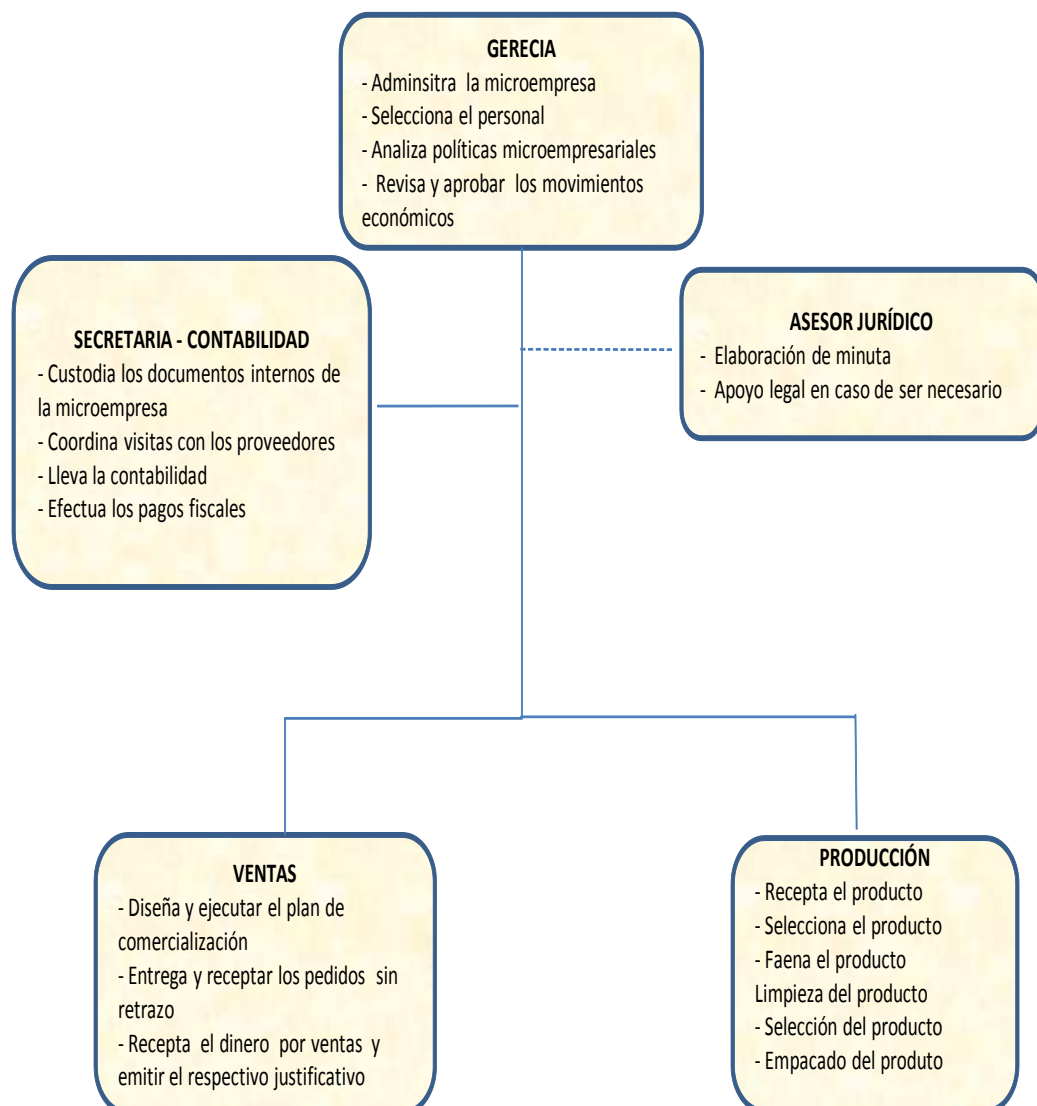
GERECIA
- Adminsitra la microempresa
- Selecciona el personal
- Analiza políticas microempresariales
- Revisa y aprobar los movimientos económicos

SECRETARIA - CONTABILIDAD
- Custodia los documentos internos de la microempresa
- Coordina visitas con los proveedores
- Lleva la contabilidad
- Efectua los pagos fiscales

ASESOR JURÍDICO
- Elaboración de minuta
- Apoyo legal en caso de ser necesario

VENTAS
- Diseña y ejecutar el plan de comercialización
- Entrega y receptar los pedidos sin retrazo
- Recepta el dinero por ventas y emitir el respectivo justificativo

PRODUCCIÓN
- Recepta el producto
- Selecciona el producto
- Faena el producto
Limpieza del producto
- Selección del producto
- Empacado del produto